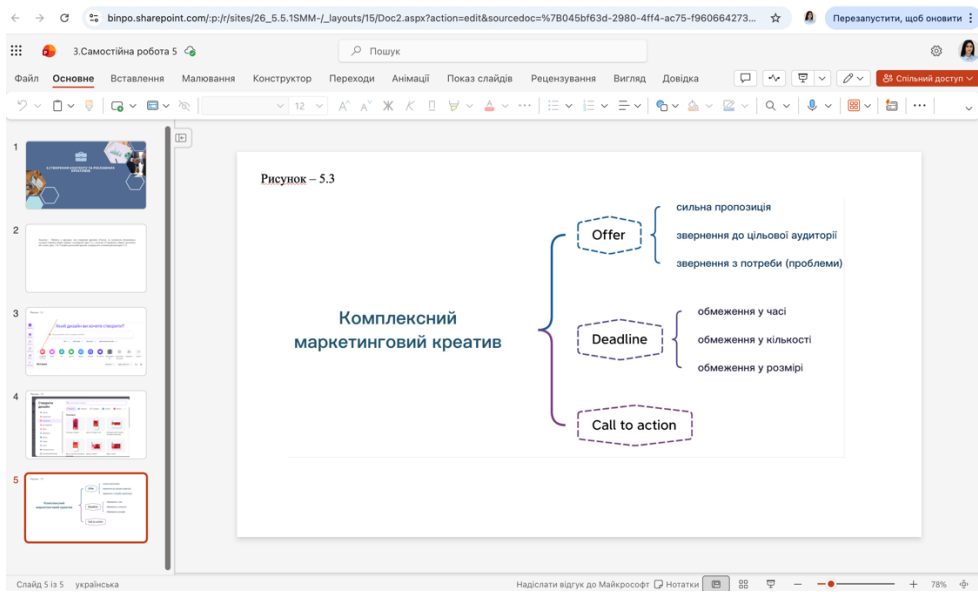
binpo.sharepoint.com/:p:/r/sites/26_5.5.1SMM-/_layouts/15/Doc2.aspx?action=edit&sourcedoc=%7B045bf63d-2980-4ff4-ac75-f960664273...

Перезапустити, щоб оновити

3.Самостійна робота 5

Пошук

Файл Основне Вставлення Малювання Конструктор Переходи Анімації Показ слайдів Рецензування Вигляд Довідка

Спільний доступ

12

1

2

3

4

5

Рисунок – 5.3

Комплексний маркетинговий креатив

Offer

сильна пропозиція

звернення до цільової аудиторії

звернення з потреби (проблеми)

Deadline

обмеження у часі

обмеження у кількості

обмеження у розмірі

Call to action

Слайд 5 із 5 українська

Надіслати відгук до Майкрософт Нотатки

78%